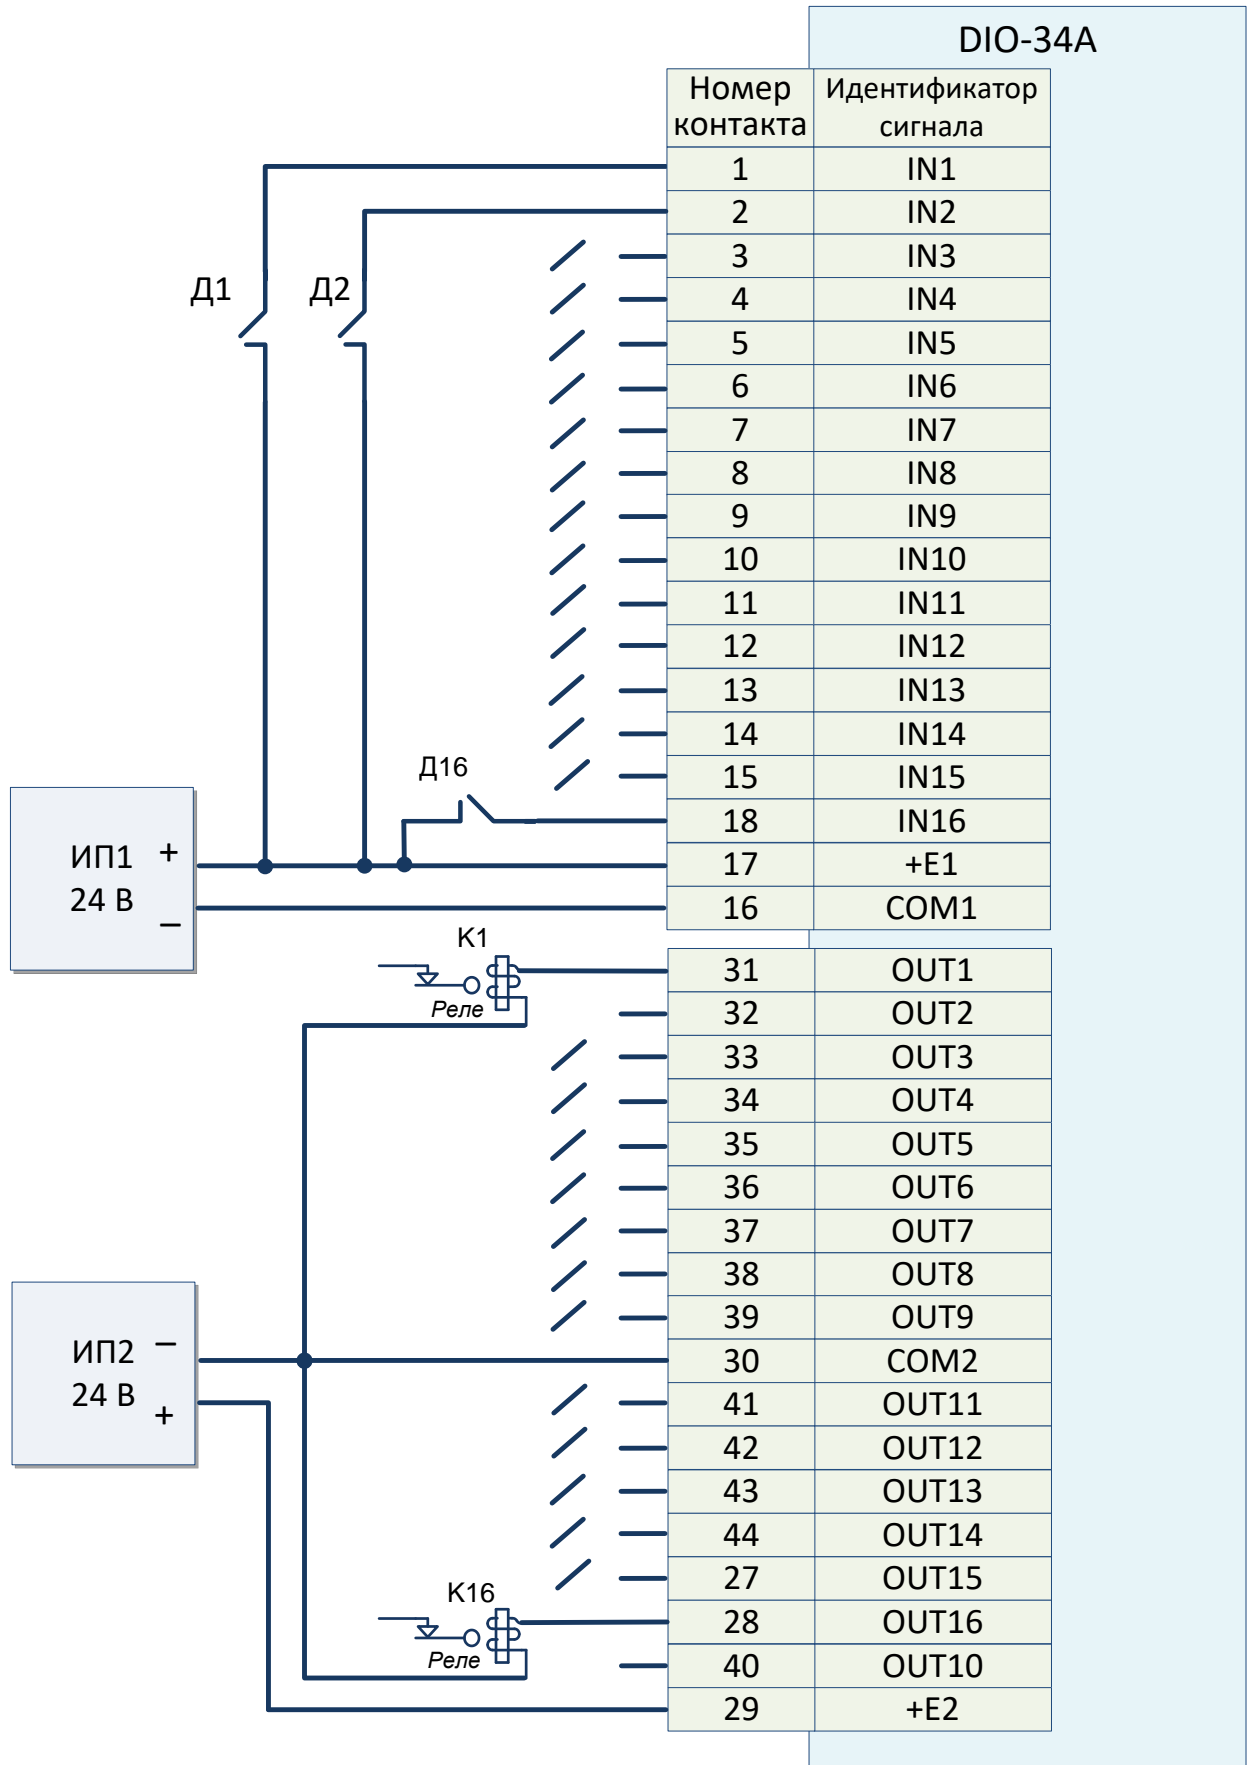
DIO-34A

| Номер контакта | Идентификатор сигнала |
|---|---|
| 1 | IN1 |
| 2 | IN2 |
| 3 | IN3 |
| 4 | IN4 |
| 5 | IN5 |
| 6 | IN6 |
| 7 | IN7 |
| 8 | IN8 |
| 9 | IN9 |
| 10 | IN10 |
| 11 | IN11 |
| 12 | IN12 |
| 13 | IN13 |
| 14 | IN14 |
| 15 | IN15 |
| 18 | IN16 |
| 17 | +E1 |
| 16 | COM1 |

| | |
|---|---|
| 31 | OUT1 |
| 32 | OUT2 |
| 33 | OUT3 |
| 34 | OUT4 |
| 35 | OUT5 |
| 36 | OUT6 |
| 37 | OUT7 |
| 38 | OUT8 |
| 39 | OUT9 |
| 30 | COM2 |
| 41 | OUT11 |
| 42 | OUT12 |
| 43 | OUT13 |
| 44 | OUT14 |
| 27 | OUT15 |
| 28 | OUT16 |
| 40 | OUT10 |
| 29 | +E2 |

Д1 Д2 Д16

ИП1 24 В + –

К1 Реле

ИП2 24 В – +

К16 Реле